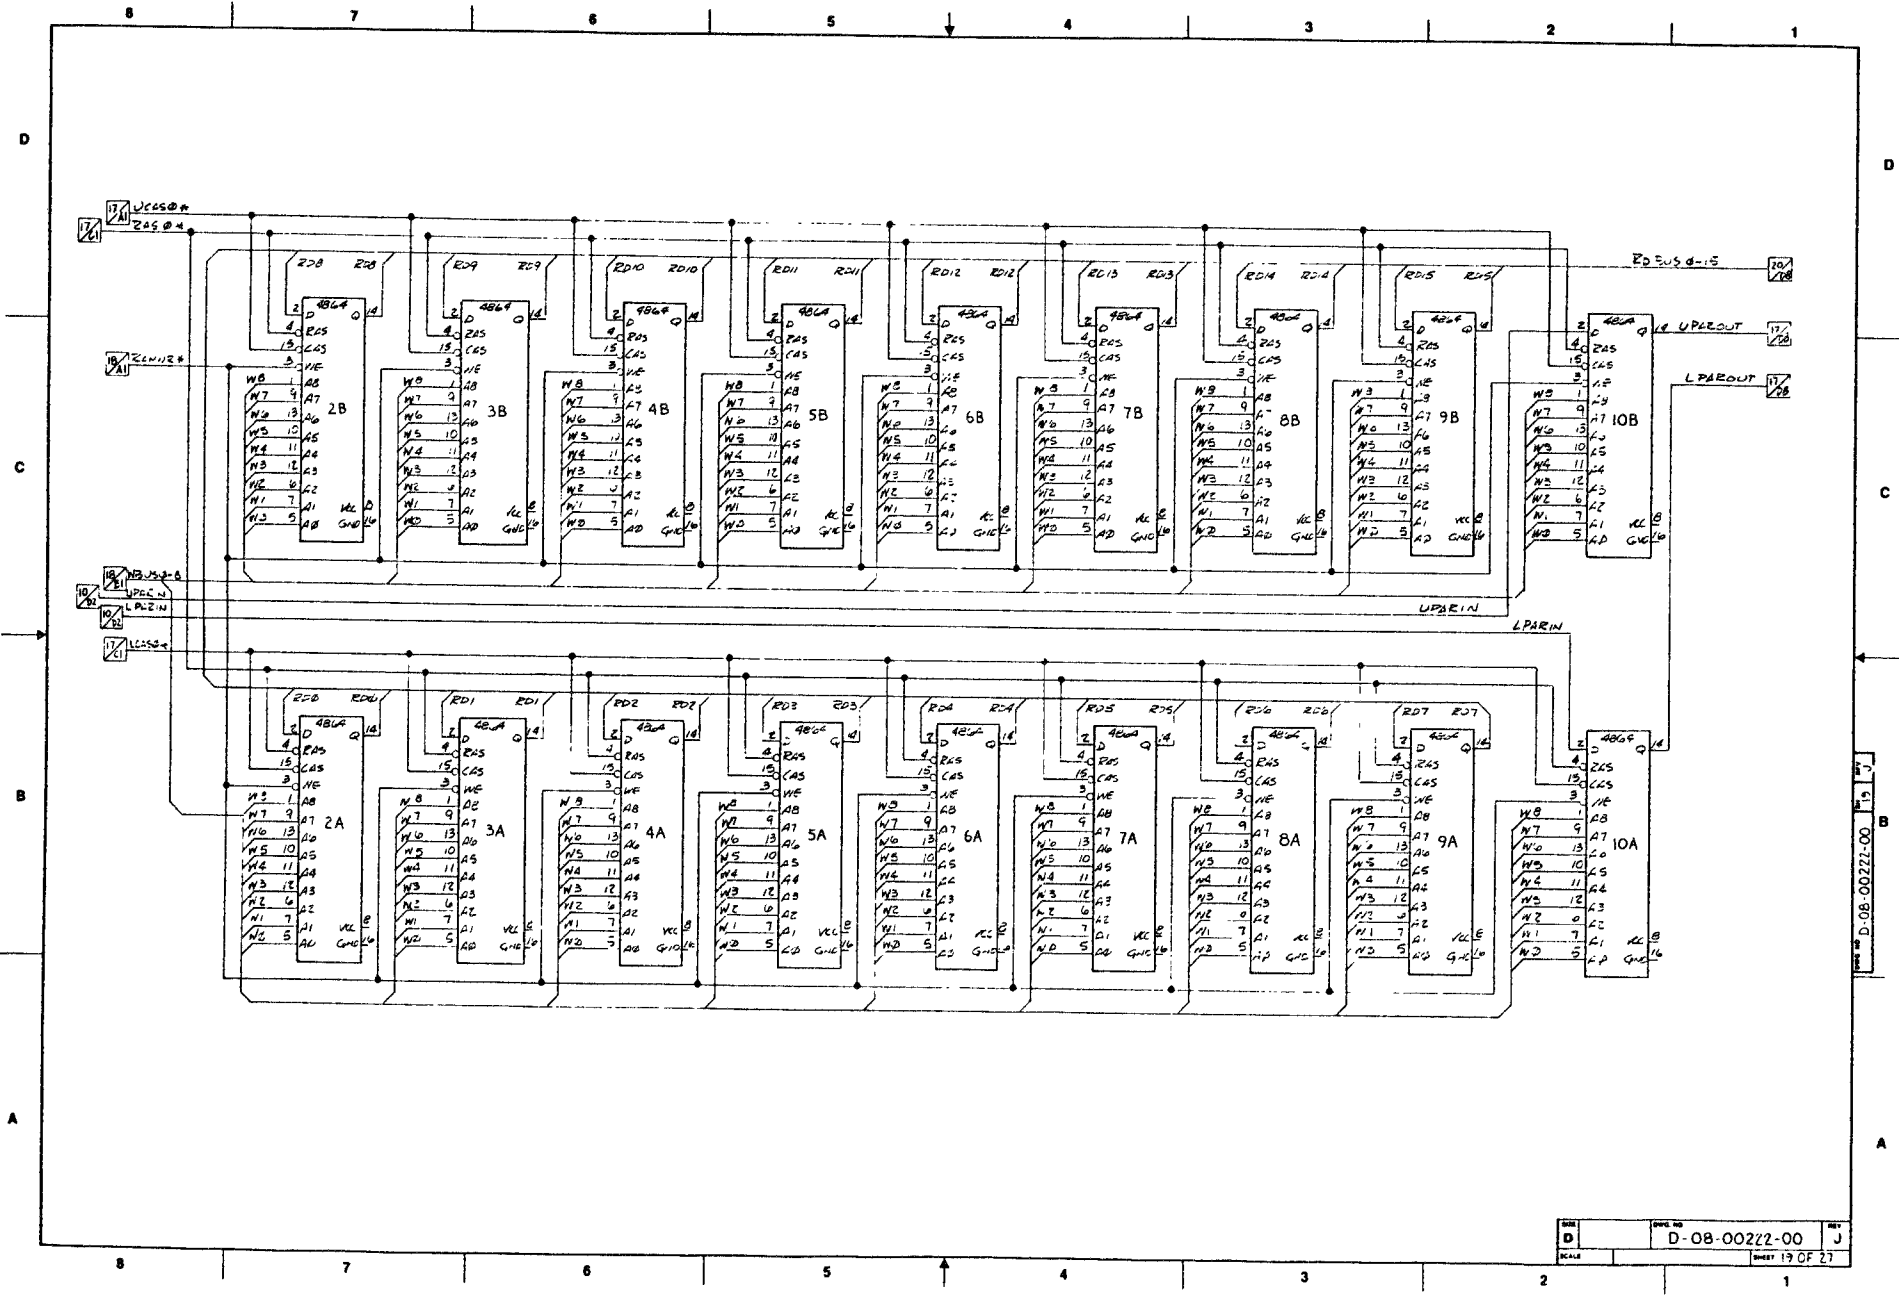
8 7 6 5 4 3 2 1

D

17/A1 UCAS0#
17/C1 RAS0#

RD8 RD8 RD9 RD9 RD10 RD10 RD11 RD11 RD12 RD12 RD13 RD13 RD14 RD14 RD15 RD15

RDBUS 0-15 20/B8

4864 2B
4864 3B
4864 4B
4864 5B
4864 6B
4864 7B
4864 8B
4864 9B
4864 10B

D Q RAS CAS WE A8 A7 A6 A5 A4 A3 A2 A1 A0 VCC GND

W8 W7 W6 W5 W4 W3 W2 W1 W0

2 4 15 3 1 9 13 10 11 12 6 7 5 14 8 16

18/A1 RCNWR#

UPAROUT 17/D8
LPAROUT 17/D8

C

18/B1 WBUS 0-8
10/B2 UPARIN
10/B2 LPARIN
17/C1 LCAS0#

UPARIN
LPARIN

RD0 RD0 RD1 RD1 RD2 RD2 RD3 RD3 RD4 RD4 RD5 RD5 RD6 RD6 RD7 RD7

4864 2A
4864 3A
4864 4A
4864 5A
4864 6A
4864 7A
4864 8A
4864 9A
4864 10A

B

A

D  D-08-00222-00  J
SHEET 19 OF 27

D-08-00222-00 J 19

8 7 6 5 4 3 2 1